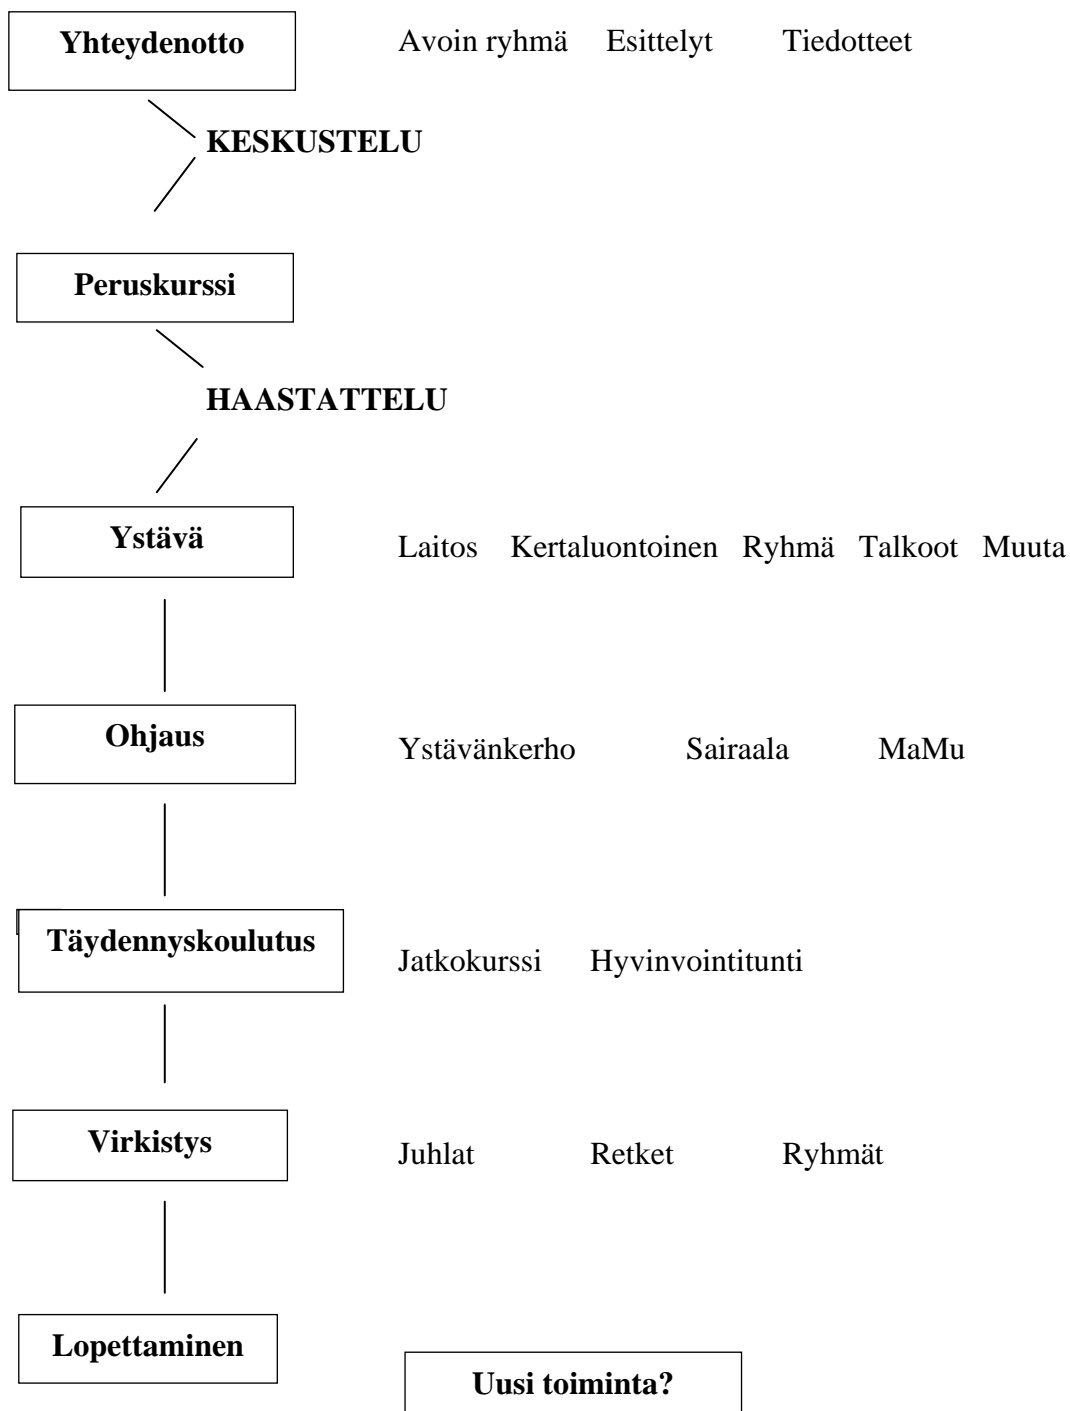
Yhteydenotto

Avoin ryhmä Esittelyt Tiedotteet

KESKUSTELU

Peruskurssi

HAASTATTELU

Ystävä

Laitos Kertaluontoinen Ryhmä Talkoot Muuta

Ohjaus

Ystävänkerho Sairaala MaMu

Täydennyskoulutus

Jatkokurssi Hyvinvointitunti

Virkistys

Juhlat Retket Ryhmät

Lopettaminen

Uusi toiminta?